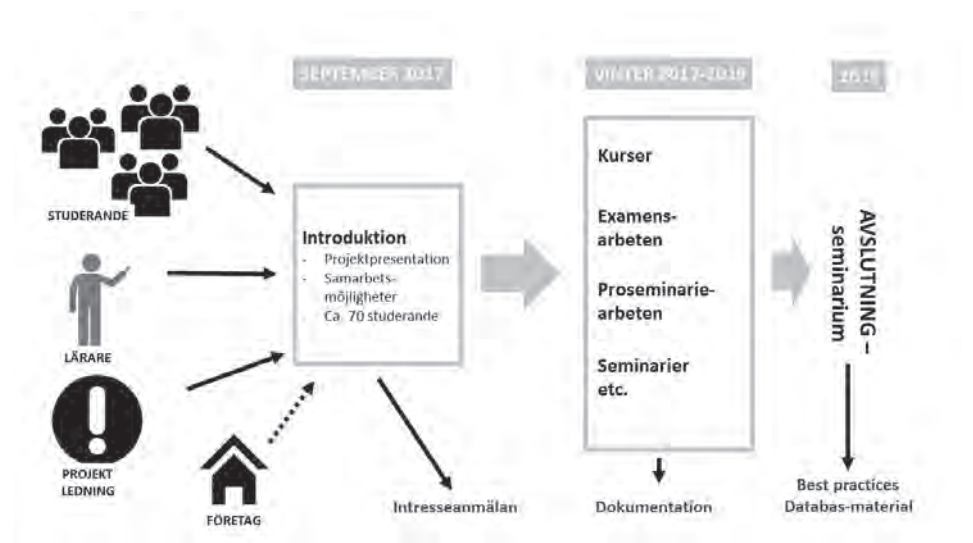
SEPTEMBER 2017

VINTER 2017–2018

2018

STUDERANDE

LÄRARE

PROJEKT LEDNING

FÖRETAG

Introduktion
- Projektpresentation
- Samarbetsmöjligheter
- Ca. 70 studerande

Intresseanmälan

Kurser

Examensarbeten

Proseminariearbeten

Seminarier etc.

Dokumentation

AVSLUTNING – seminarium

Best practices
Databas-material